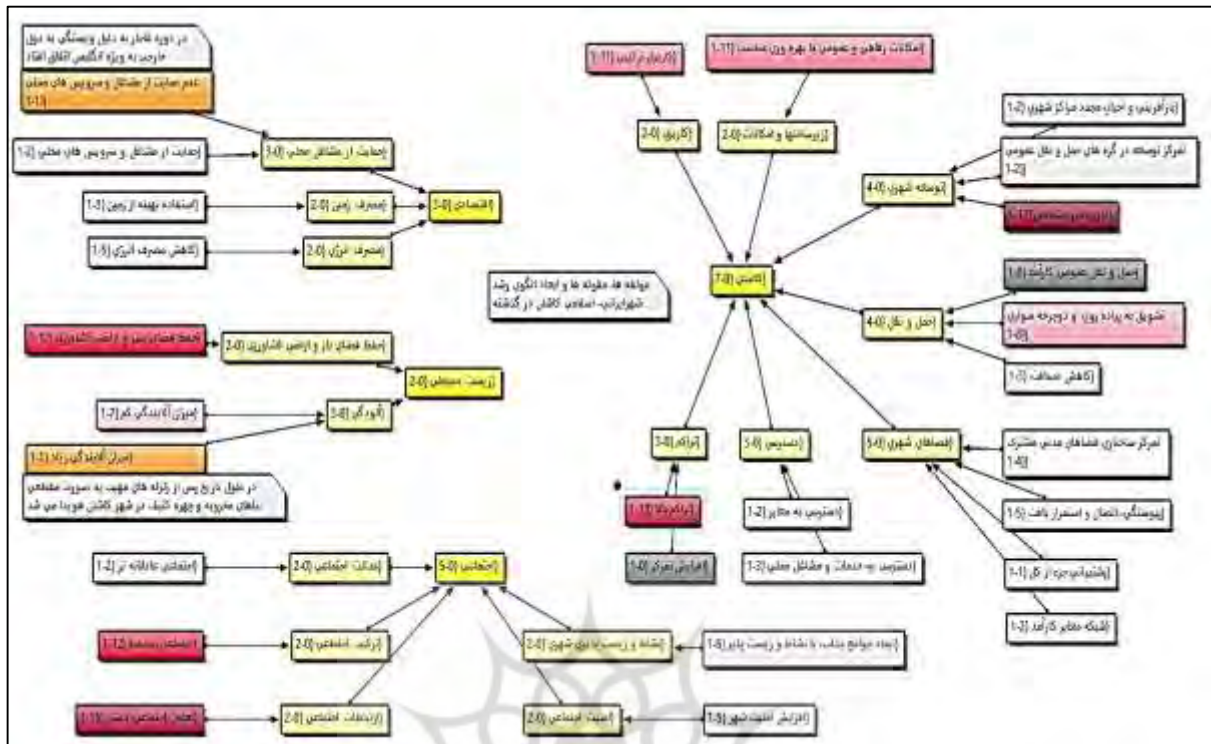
در دوره قاجار به دلیل وابستگی به دول خارجی به ویژه انگلیس اتفاق افتاد

عدم حمایت از مشاغل و سرویس های محلی [1-1]

حمایت از مشاغل و سرویس های محلی [1-1]

حمایت از مشاغل محلی [0-3]

اقتصادی [0-3]

استفاده بهینه از زمین [1-3]

مصرف زمین [0-2]

کاهش مصرف انرژی [1-5]

مصرف انرژی [0-2]

حفظ فضای سبز و اراضی کشاورزی [1-1]

حفظ فضای باز و اراضی کشاورزی [0-2]

زیست محیطی [0-2]

انرژی آلایندگی کم [1-2]

آلودگی [0-3]

انرژی آلاینده زیاد [1-1]

در طول تاریخ پس از زلزله های مهیب به صورت مقطعی بناهای مخروبه و چهره کثیف در شهر کاشان هویدا می شد

اجتماعی عادلانه تر [1-2]

عدالت اجتماعی [0-2]

اجتماعی [0-5]

اجتماعی [1-1]

ترکیب اجتماعی [0-2]

نشاط و زیست پذیری شهری [0-2]

ایجاد مواضع مناسب با نشاط و زیست پذیر [1-6]

تعامل اجتماعی [1-1]

ارتباطات اجتماعی [0-2]

امنیت اجتماعی [0-2]

افزایش امنیت شهر [1-5]

کاربری ترکیبی [1-1]

کاربری [0-2]

امکانات رفاهی و عمومی با بهره وری مناسب [1-1]

زیرساختها و امکانات [0-2]

بازآفرینی و احیای مجدد مراکز شهری [1-2]

تمرکز توسعه در گره های حمل و نقل عمومی [1-2]

توسعه شهری [0-4]

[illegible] [1-1]

کالبدی [0-7]

مولفه ها، مقوله ها و ابعاد الگوی رشد شهرایرانی- اسلامی کاشان در گذشته

حمل و نقل عمومی کارآمد [1-4]

تشویق به پیاده روی و دوچرخه سواری [1-0]

حمل و نقل [0-4]

کاهش مسافت [1-3]

تمرکز ساختاری فضاهای مدنی مشترک [1-4]

فضاهای شهری [0-5]

پیوستگی، اتصال و استمرار بافت [1-5]

یکپارچگی جزء از کل [1-1]

شبکه معابر کارآمد [1-3]

دسترسی [0-5]

دسترسی به معابر [1-2]

دسترسی به خدمات و مشاغل محلی [1-3]

تراکم [0-3]

تراکم بالا [1-1]

افزایش تمرکز [1-0]